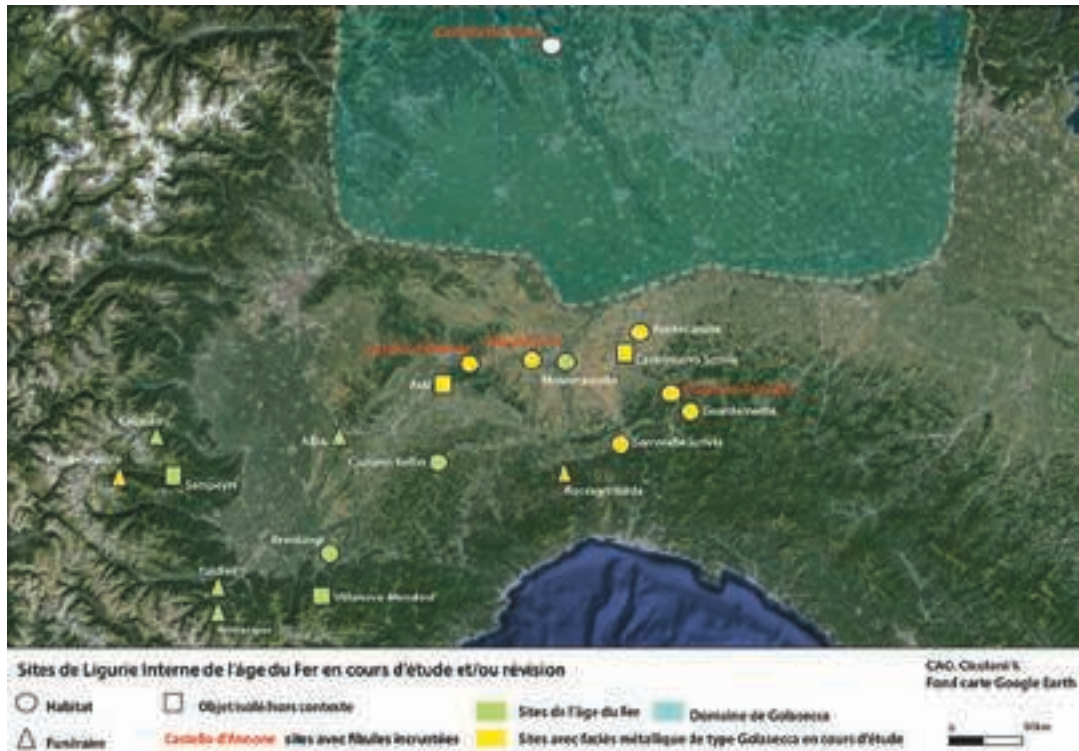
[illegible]

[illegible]

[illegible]

Bosnasco

Castelnuovo Scrivia

Montecastello

Asti

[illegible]

Guardamonte

Serravalle Scrivia

Alba

Costigliole Saluzzo

Sampeyre

Roccagrimalda

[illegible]

Villanova Mondovì

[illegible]

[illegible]

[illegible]

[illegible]

Sites de Ligurie interne de l'âge du Fer en cours d'étude et/ou révision

CAO. Ciculani S.
Fond carte Google Earth

Habitat

Funéraire

Objet isolé hors contexte

Castello d'Annone sites avec fibules incrustées

Sites de l'âge du Fer

Sites avec faciès métallique de type Golasecca en cours d'étude

Domaine de Golasecca

0

50 km